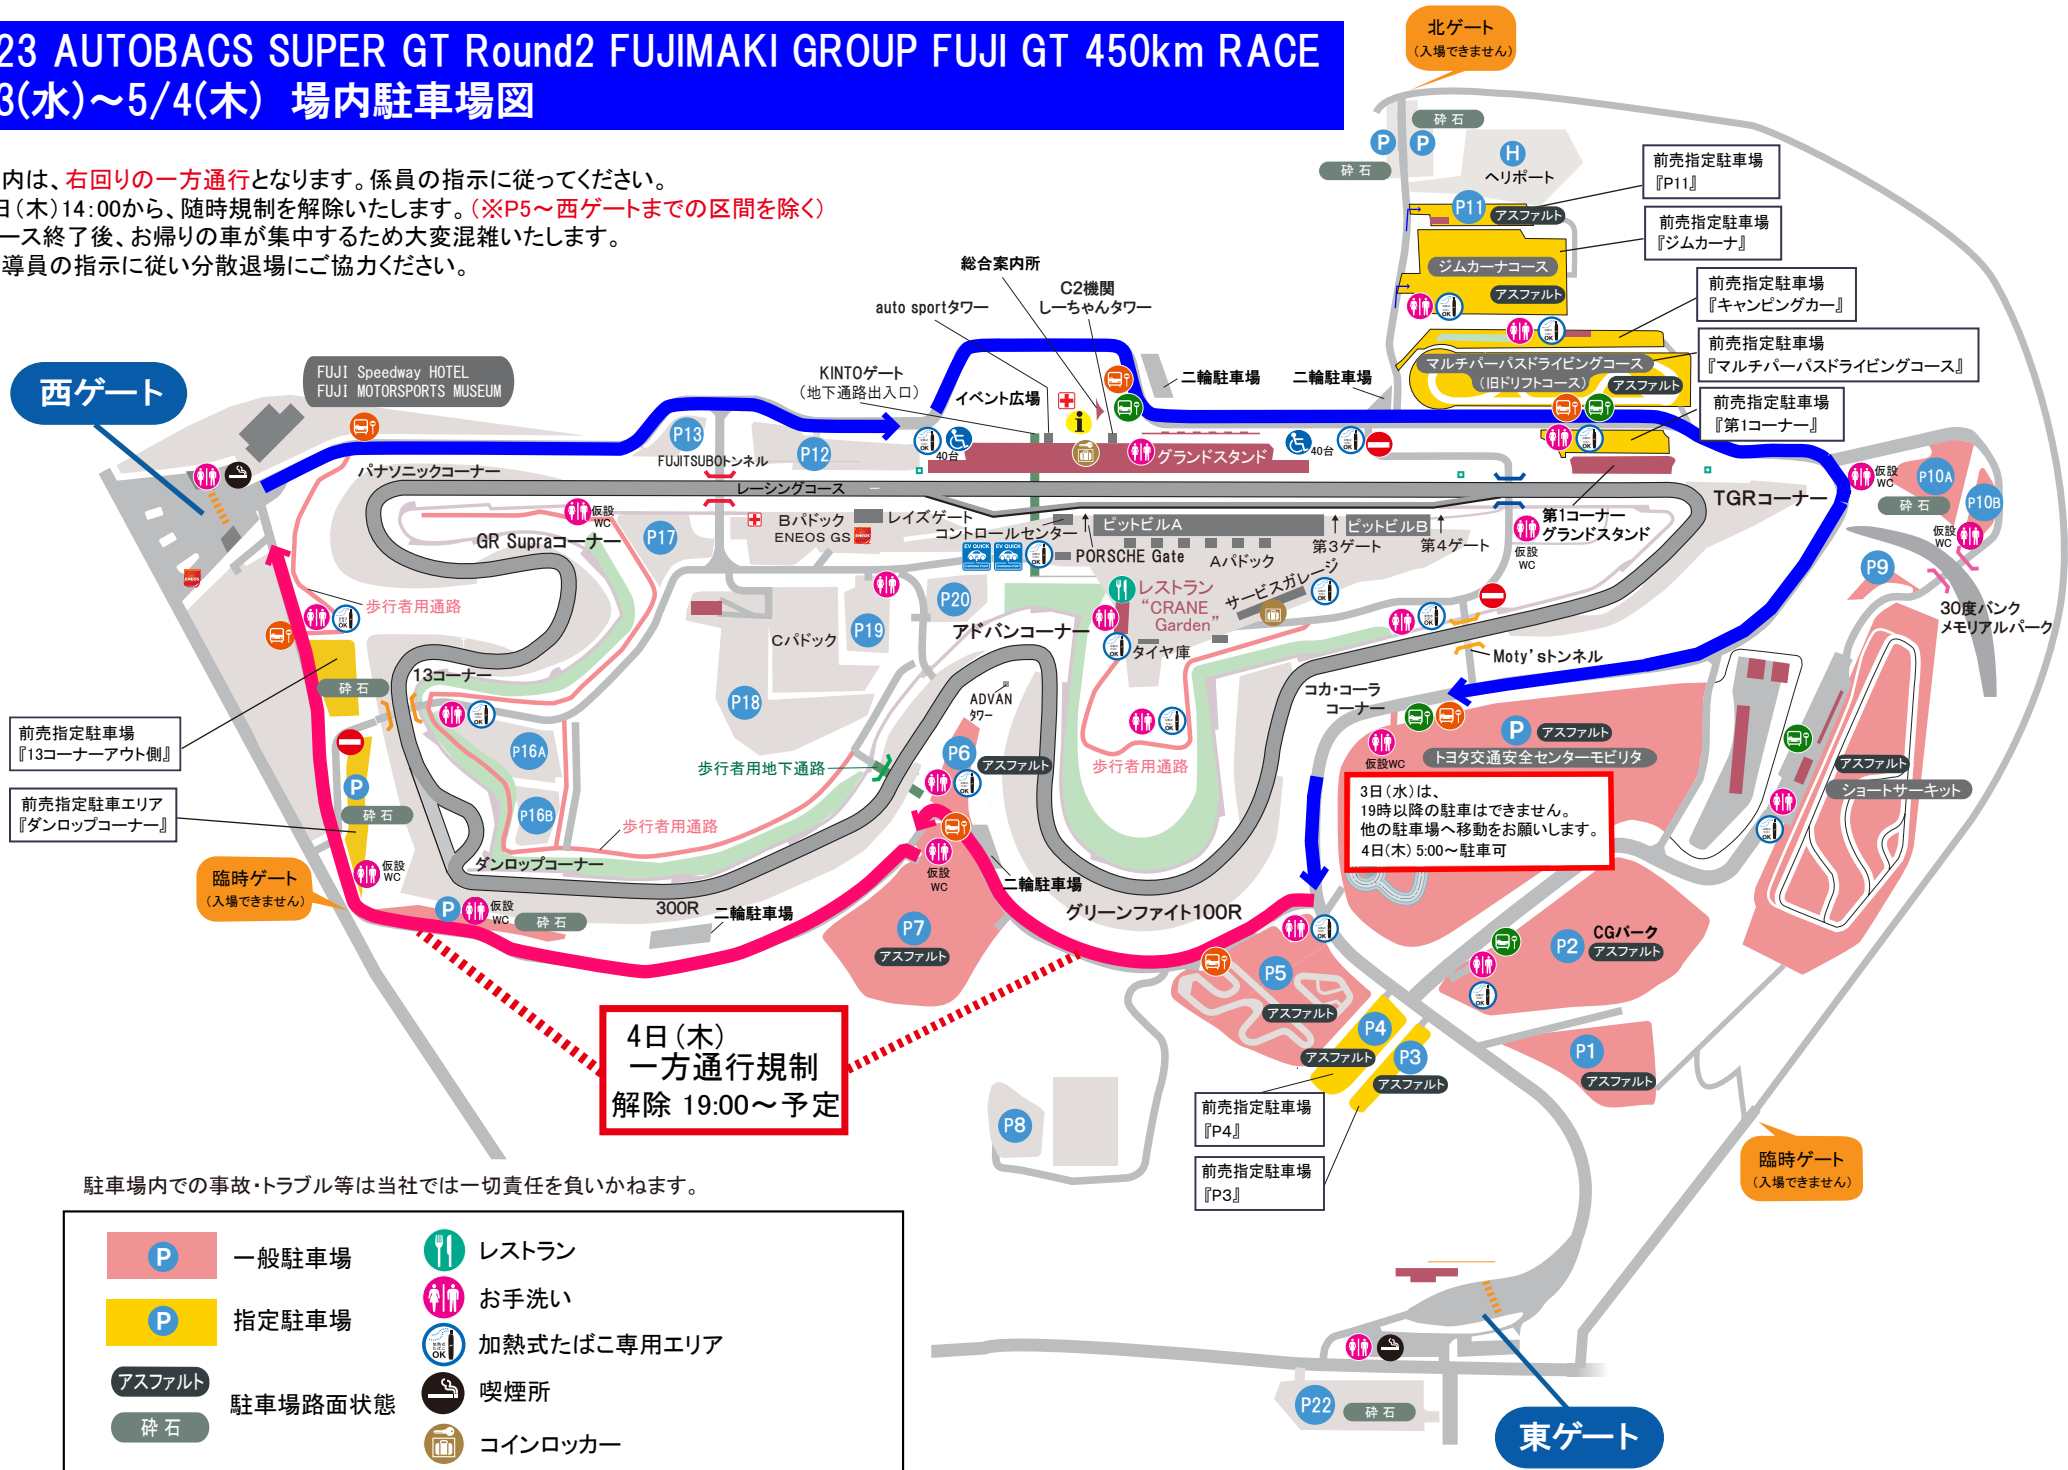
23 AUTOBACS SUPER GT Round2 FUJIMAKI GROUP FUJI GT 450km RACE
3(水)~5/4(木) 場内駐車場図

内は、右回りの一方通行となります。係員の指示に従ってください。
日(木)14:00から、随時規制を解除いたします。(※P5~西ゲートまでの区間を除く)
ース終了後、お帰りの車が集中するため大変混雑いたします。
導員の指示に従い分散退場にご協力ください。

北ゲート
(入場できません)

西ゲート

FUJI Speedway HOTEL
FUJI MOTORSPORTS MUSEUM

総合案内所
auto sportタワー
C2機関
レーちゃんタワー
KINTOゲート
(地下通路出入口)
イベント広場
二輪駐車場
二輪駐車場
グランドスタンド
40台
40台
P13
P12
FUJITSUBOトンネル
パナソニックコーナー
レーシングコース
GR Supraコーナー
P17
仮設WC
Bパドック
ENEOS GS
レイズゲート
コントロールセンター
ピットビルA
ピットビルB
第3ゲート
第4ゲート
PORSCHE Gate
Aパドック
第1コーナー
グランドスタンド
仮設WC
TGRコーナー
P10A
P10B
砕石
仮設WC
P9
30度バンク
メモリアルパーク
歩行者用通路
レストラン
"CRANE Garden"
サービスガレージ
Cパドック
P19
P20
アドバンコーナー
タイヤ庫
Moty'sトンネル
13コーナー
砕石
P18
ADVANタワー
コカ・コーラコーナー
P16A
P6
アスファルト
歩行者用地下通路
歩行者用通路
P
アスファルト
トヨタ交通安全センターモビリタ
仮設WC
P16B
歩行者用通路
ダンロップコーナー
仮設WC
二輪駐車場
グリーンファイト100R
300R
二輪駐車場
P7
アスファルト
仮設WC
砕石
P
砕石
3日(水)は、
19時以降の駐車はできません。
他の駐車場へ移動をお願いします。
4日(木) 5:00~駐車可
アスファルト
ショートサーキット
CGパーク
P2
アスファルト
P5
アスファルト
P4
アスファルト
P3
アスファルト
P1
アスファルト
P8

4日(木)
一方通行規制
解除 19:00~予定

臨時ゲート
(入場できません)

臨時ゲート
(入場できません)

前売指定駐車場
『P11』
前売指定駐車場
『ジムカーナ』
前売指定駐車場
『キャンピングカー』
前売指定駐車場
『マルチパーパスドライビングコース』
前売指定駐車場
『第1コーナー』
前売指定駐車場
『13コーナーアウト側』
前売指定駐車エリア
『ダンロップコーナー』
前売指定駐車場
『P4』
前売指定駐車場
『P3』

砕石
砕石
P P
H
ヘリポート
P11
アスファルト
ジムカーナコース
アスファルト
マルチパーパスドライビングコース
(旧ドリフトコース)
アスファルト

駐車場内での事故・トラブル等は当社では一切責任を負いかねます。

P 一般駐車場
P 指定駐車場
アスファルト
砕石
駐車場路面状態
レストラン
お手洗い
加熱式たばこ専用エリア
喫煙所
コインロッカー

P22
砕石
東ゲート